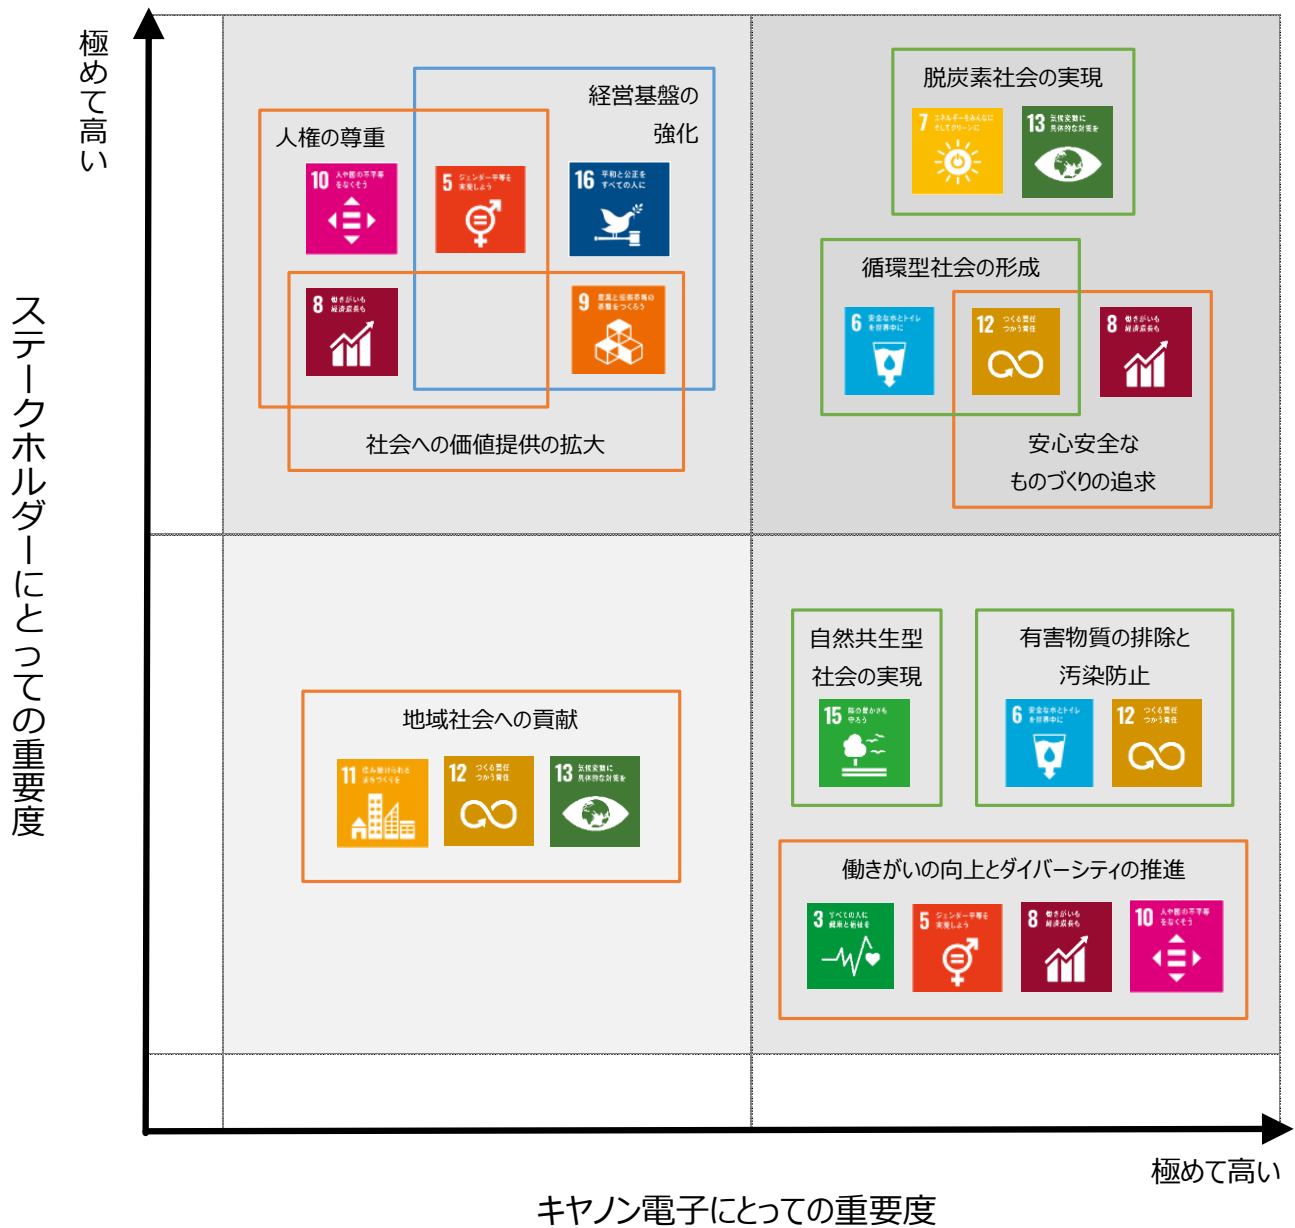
極めて高い

ステークホルダーにとっての重要度

経営基盤の強化

人権の尊重

10 人や国の不平等をなくそう

5 ジェンダー平等を実現しよう

16 平和と公正をすべての人に

8 働きがいも経済成長も

9 産業と技術革新の基盤をつくろう

社会への価値提供の拡大

脱炭素社会の実現

7 エネルギーをみんなに そしてクリーンに

13 気候変動に具体的な対策を

循環型社会の形成

6 安全な水とトイレを世界中に

12 つくる責任 つかう責任

8 働きがいも経済成長も

安心安全なものづくりの追求

地域社会への貢献

11 住み続けられるまちづくりを

12 つくる責任 つかう責任

13 気候変動に具体的な対策を

自然共生型社会の実現

15 陸の豊かさも守ろう

有害物質の排除と汚染防止

6 安全な水とトイレを世界中に

12 つくる責任 つかう責任

働きがいの向上とダイバーシティの推進

3 すべての人に健康と福祉を

5 ジェンダー平等を実現しよう

8 働きがいも経済成長も

10 人や国の不平等をなくそう

極めて高い

キヤノン電子にとっての重要度